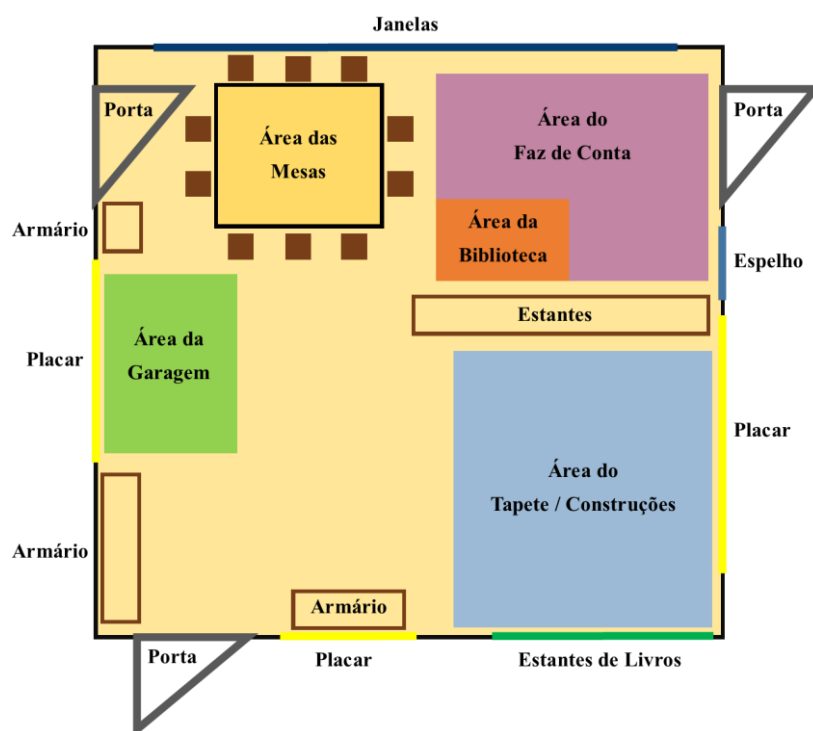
Janelas

Porta

Área das Mesas

Área do Faz de Conta

Porta

Armário

Área da Biblioteca

Espelho

Estantes

Placar

Área da Garagem

Placar

Área do Tapete / Construções

Armário

Armário

Porta

Placar

Estantes de Livros